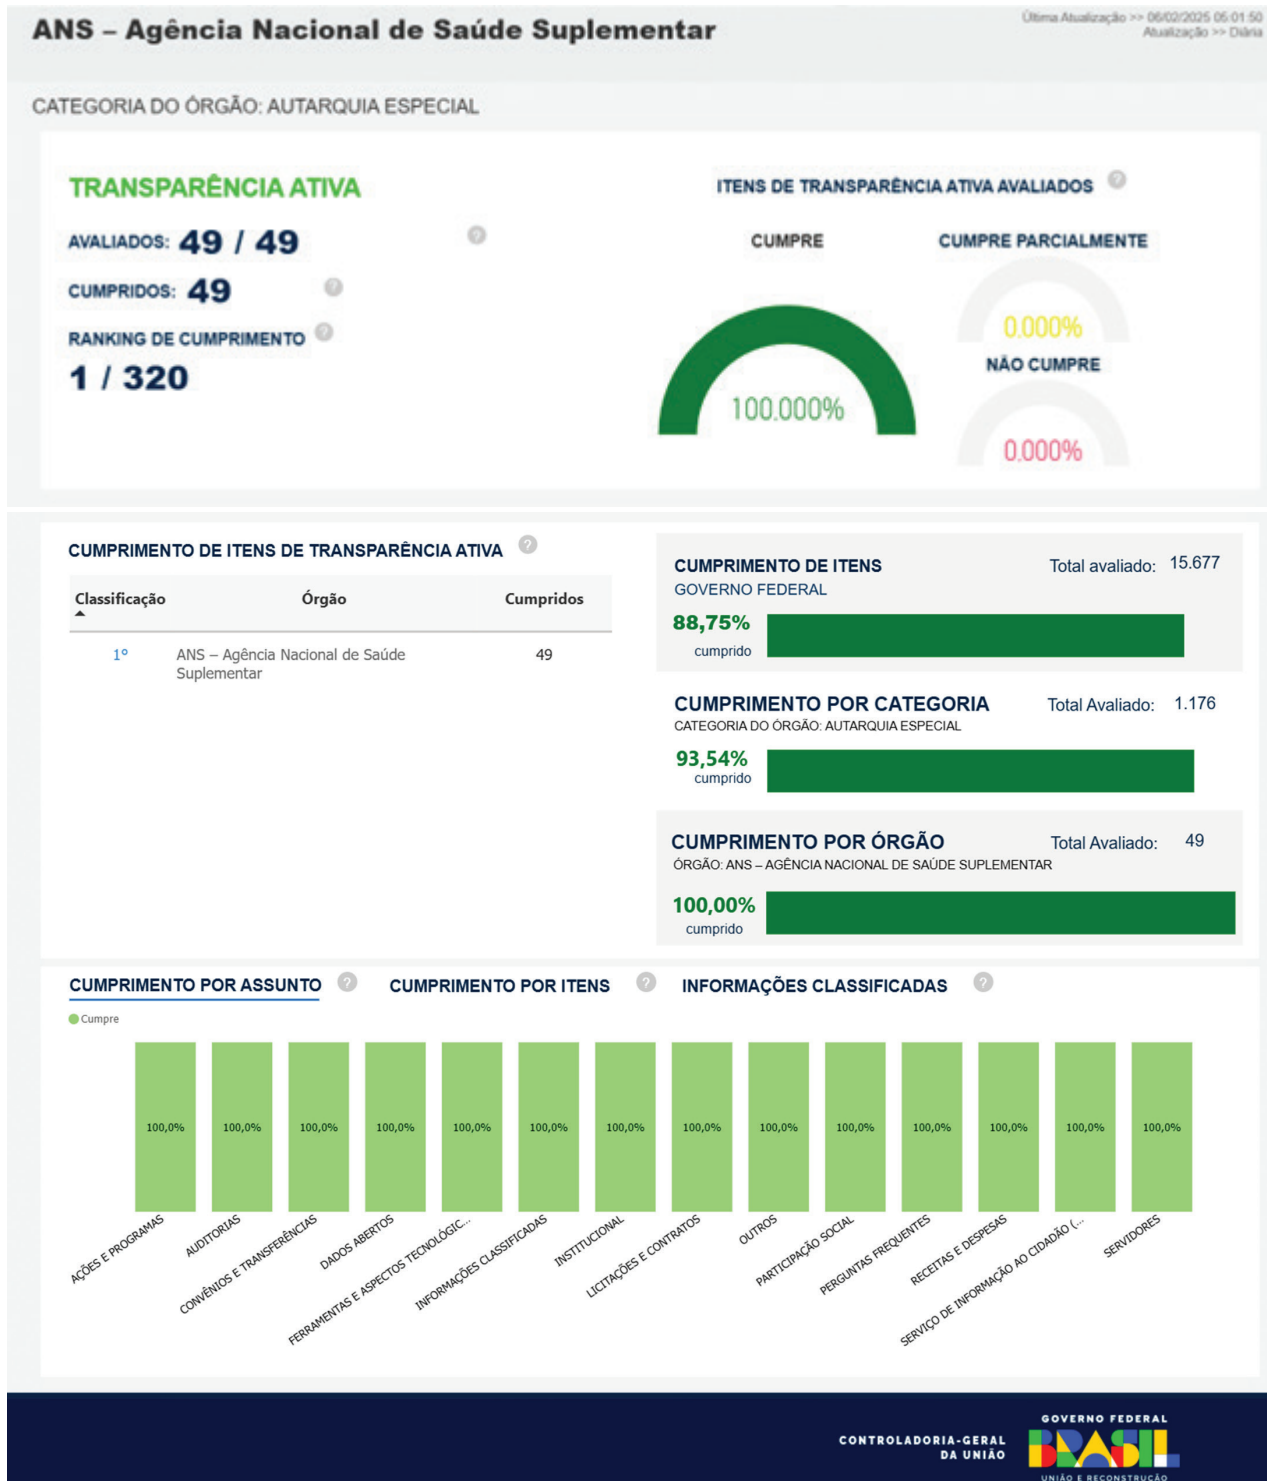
ANS – Agência Nacional de Saúde Suplementar

Última Atualização >> 06/02/2025 05:01:50
Atualização >> Diária

CATEGORIA DO ÓRGÃO: AUTARQUIA ESPECIAL

TRANSPARÊNCIA ATIVA

AVALIADOS: 49 / 49

CUMPRIDOS: 49

RANKING DE CUMPRIMENTO

1 / 320

ITENS DE TRANSPARÊNCIA ATIVA AVALIADOS

CUMPRE

100,000%

CUMPRE PARCIALMENTE

0,000%

NÃO CUMPRE

0,000%

CUMPRIMENTO DE ITENS DE TRANSPARÊNCIA ATIVA

| Classificação | Órgão | Cumpridos |
|---|---|---|
| 1º | ANS – Agência Nacional de Saúde Suplementar | 49 |

CUMPRIMENTO DE ITENS
GOVERNO FEDERAL
Total avaliado: 15.677
88,75%
cumprido

CUMPRIMENTO POR CATEGORIA
CATEGORIA DO ÓRGÃO: AUTARQUIA ESPECIAL
Total Avaliado: 1.176
93,54%
cumprido

CUMPRIMENTO POR ÓRGÃO
ÓRGÃO: ANS – AGÊNCIA NACIONAL DE SAÚDE SUPLEMENTAR
Total Avaliado: 49
100,00%
cumprido

CUMPRIMENTO POR ASSUNTO

CUMPRIMENTO POR ITENS

INFORMAÇÕES CLASSIFICADAS

Cumpre

100,0% 100,0% 100,0% 100,0% 100,0% 100,0% 100,0% 100,0% 100,0% 100,0% 100,0% 100,0% 100,0% 100,0%

AÇÕES E PROGRAMAS
AUDITORIAS
CONVÊNIOS E TRANSFERÊNCIAS
DADOS ABERTOS
FERRAMENTAS E ASPECTOS TECNOLÓGIC...
INFORMAÇÕES CLASSIFICADAS
INSTITUCIONAL
LICITAÇÕES E CONTRATOS
OUTROS
PARTICIPAÇÃO SOCIAL
PERGUNTAS FREQUENTES
RECEITAS E DESPESAS
SERVIÇO DE INFORMAÇÃO AO CIDADÃO (...
SERVIDORES

CONTROLADORIA-GERAL DA UNIÃO

GOVERNO FEDERAL
BRASIL
UNIÃO E RECONSTRUÇÃO